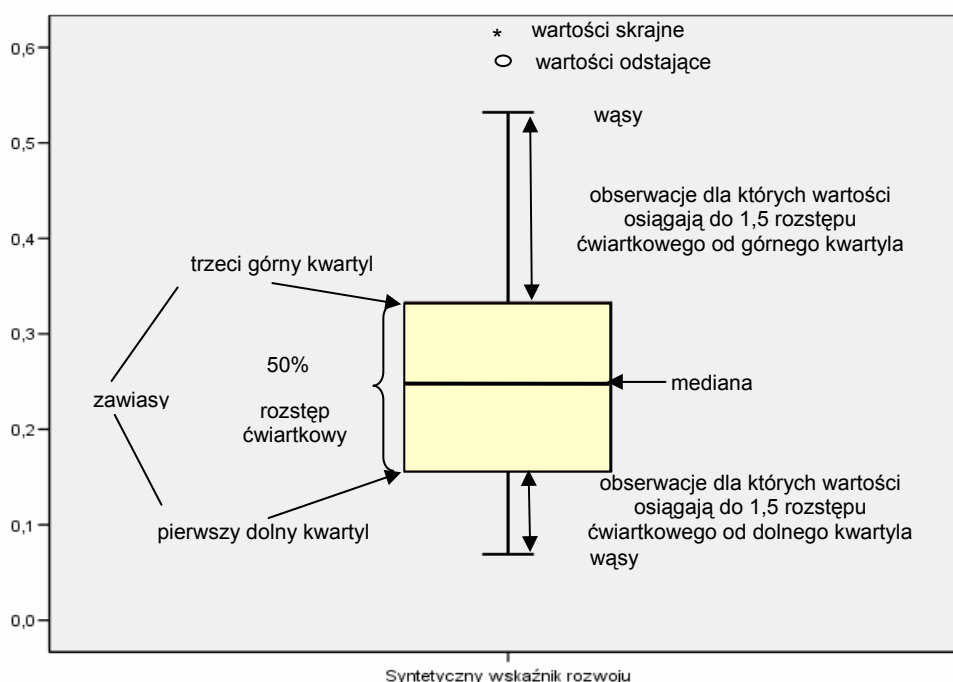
* wartości skrajne
○ wartości odstające

0,6
0,5
0,4
0,3
0,2
0,1
0,0

wąsy

obserwacje dla których wartości osiągają do 1,5 rozstępu ćwiartkowego od górnego kwartyla

trzeci górny kwartyl

50%

zawiasy

rozstęp ćwiartkowy

mediana

obserwacje dla których wartości osiągają do 1,5 rozstępu ćwiartkowego od dolnego kwartyla

pierwszy dolny kwartyl

wąsy

Syntetyczny wskaźnik rozwoju